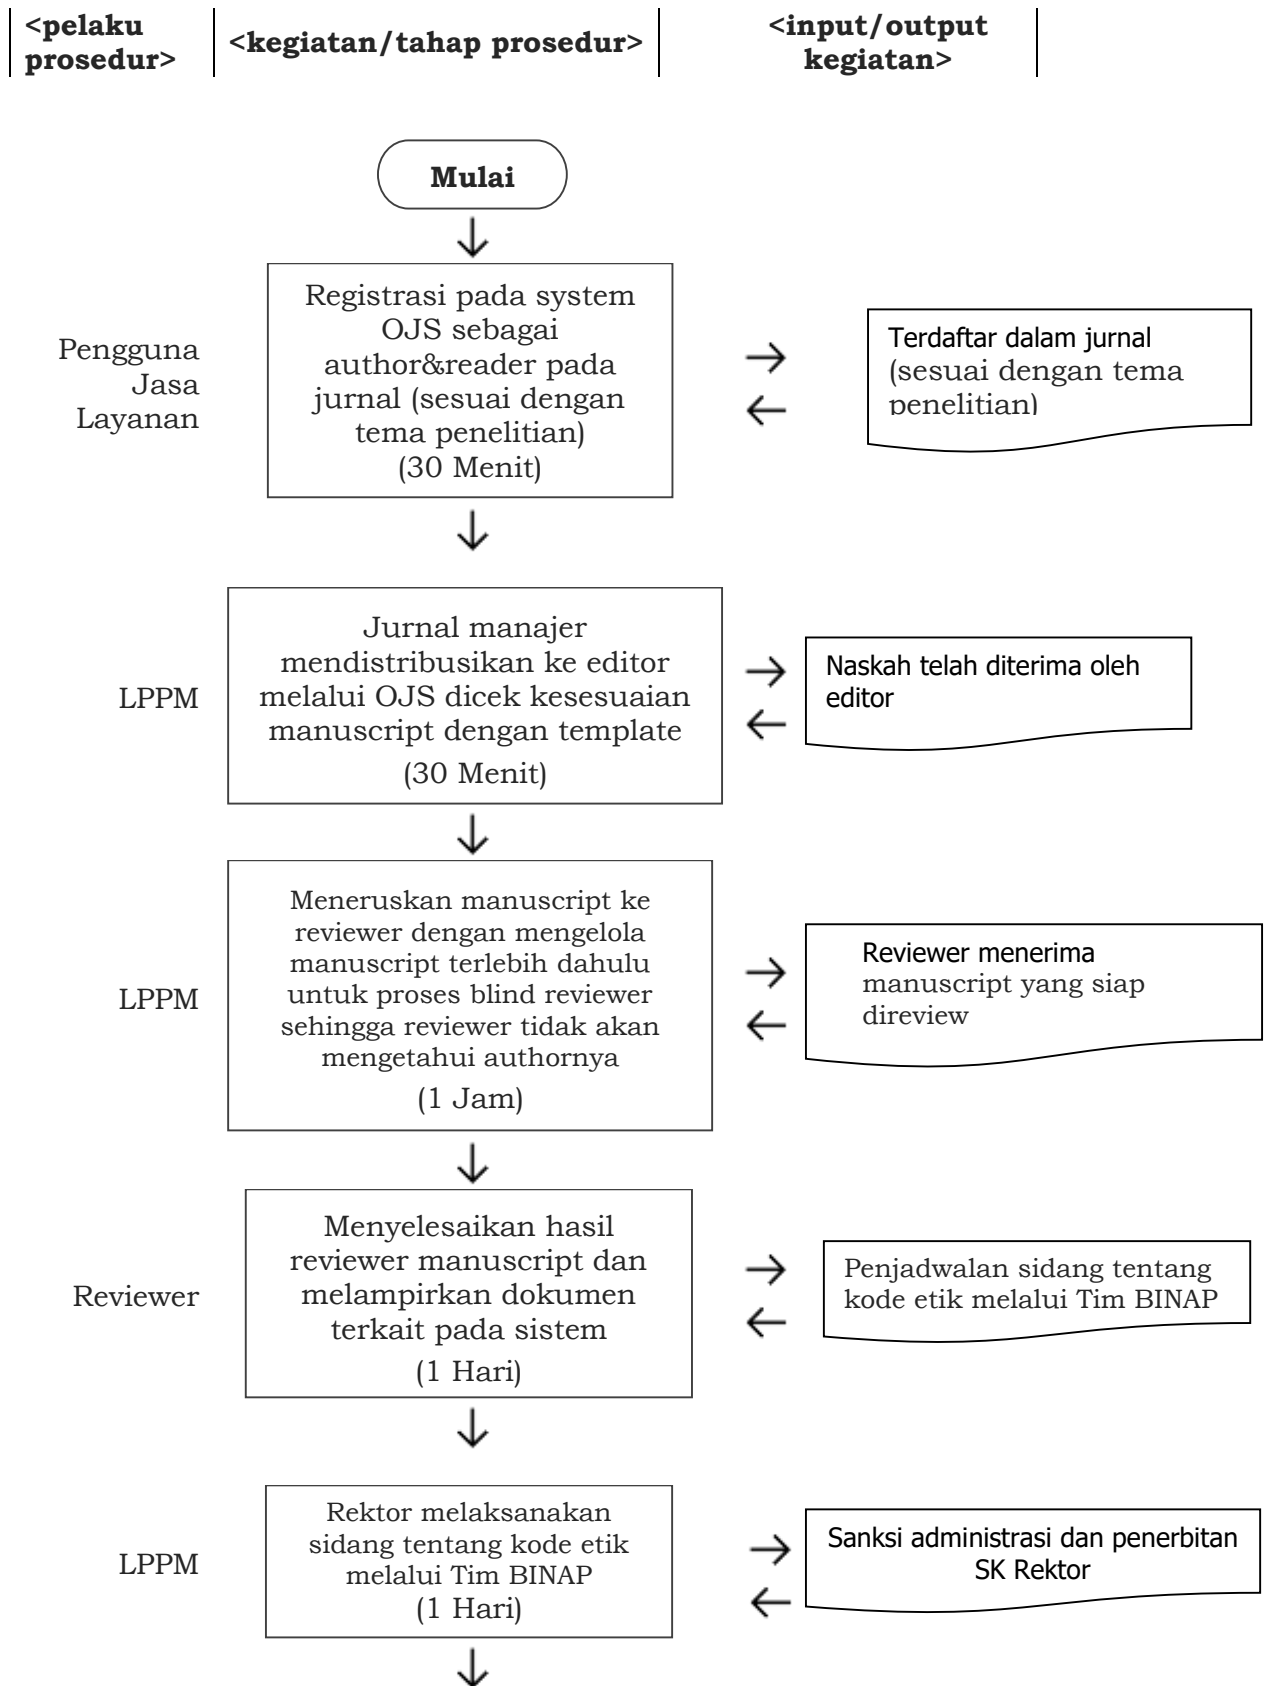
<pelaku prosedur> | <kegiatan/tahap prosedur> | <input/output kegiatan>

Mulai

Pengguna Jasa Layanan

Registrasi pada system OJS sebagai author&reader pada jurnal (sesuai dengan tema penelitian)
(30 Menit)

Terdaftar dalam jurnal (sesuai dengan tema penelitian)

LPPM

Jurnal manajer mendistribusikan ke editor melalui OJS dicek kesesuaian manuscript dengan template
(30 Menit)

Naskah telah diterima oleh editor

LPPM

Meneruskan manuscript ke reviewer dengan mengelola manuscript terlebih dahulu untuk proses blind reviewer sehingga reviewer tidak akan mengetahui authornya
(1 Jam)

Reviewer menerima manuscript yang siap direview

Reviewer

Menyelesaikan hasil reviewer manuscript dan melampirkan dokumen terkait pada sistem
(1 Hari)

Penjadwalan sidang tentang kode etik melalui Tim BINAP

LPPM

Rektor melaksanakan sidang tentang kode etik melalui Tim BINAP
(1 Hari)

Sanksi administrasi dan penerbitan SK Rektor